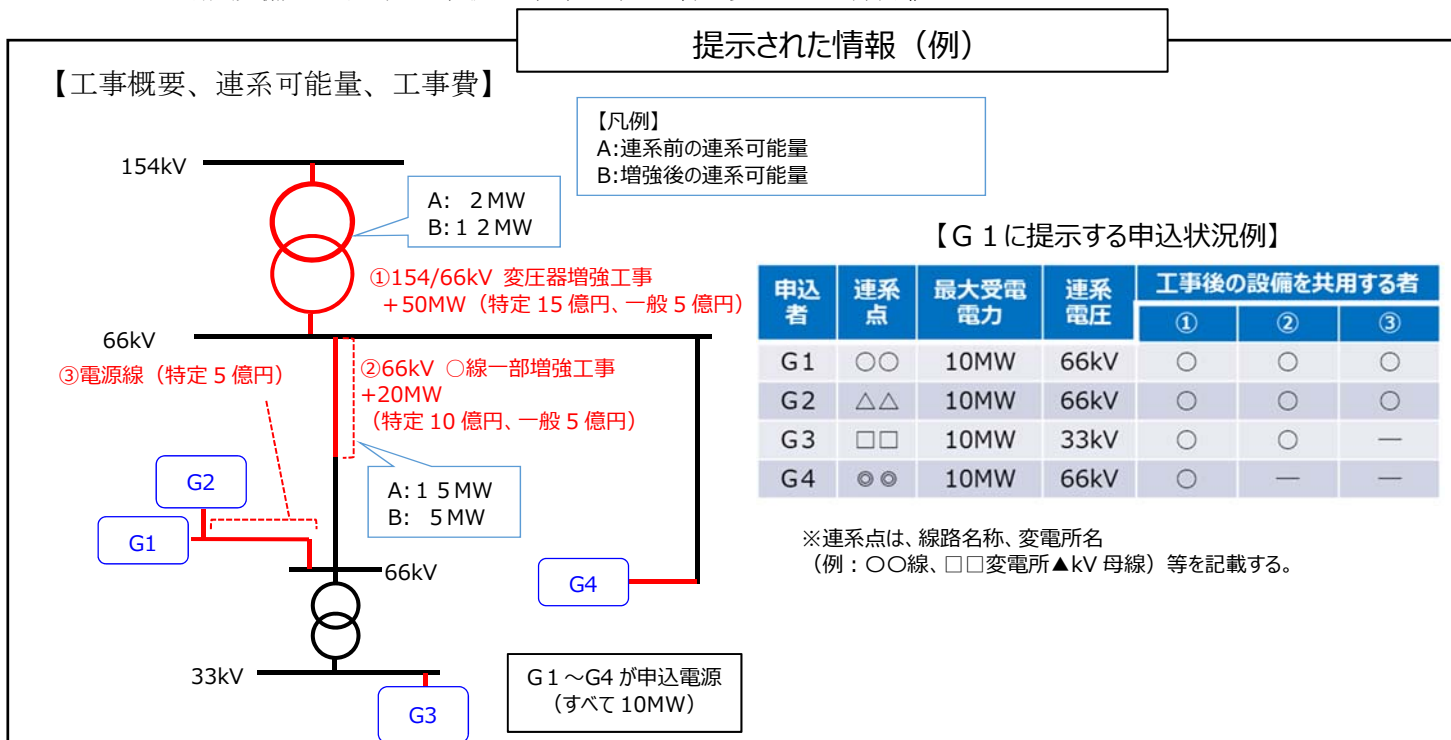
提示された情報（例）

【工事概要、連系可能量、工事費】

【凡例】
A:連系前の連系可能量
B:増強後の連系可能量

154kV

A: 2MW
B: 12MW

①154/66kV 変圧器増強工事 +50MW（特定 15 億円、一般 5 億円）

66kV

③電源線（特定 5 億円）

②66kV ○線一部増強工事 +20MW （特定 10 億円、一般 5 億円）

A: 15MW
B: 5MW

G2

G1

66kV

G4

33kV

G3

G1～G4 が申込電源（すべて 10MW）

【G1に提示する申込状況例】

| 申込者 | 連系点 | 最大受電電力 | 連系電圧 | 工事後の設備を共用する者 ① | ② | ③ |
|---|---|---|---|---|---|---|
| G1 | ○○ | 10MW | 66kV | ○ | ○ | ○ |
| G2 | △△ | 10MW | 66kV | ○ | ○ | ○ |
| G3 | □□ | 10MW | 33kV | ○ | ○ | — |
| G4 | ◎◎ | 10MW | 66kV | ○ | — | — |

※連系点は、線路名称、変電所名（例：○○線、□□変電所▲kV 母線）等を記載する。